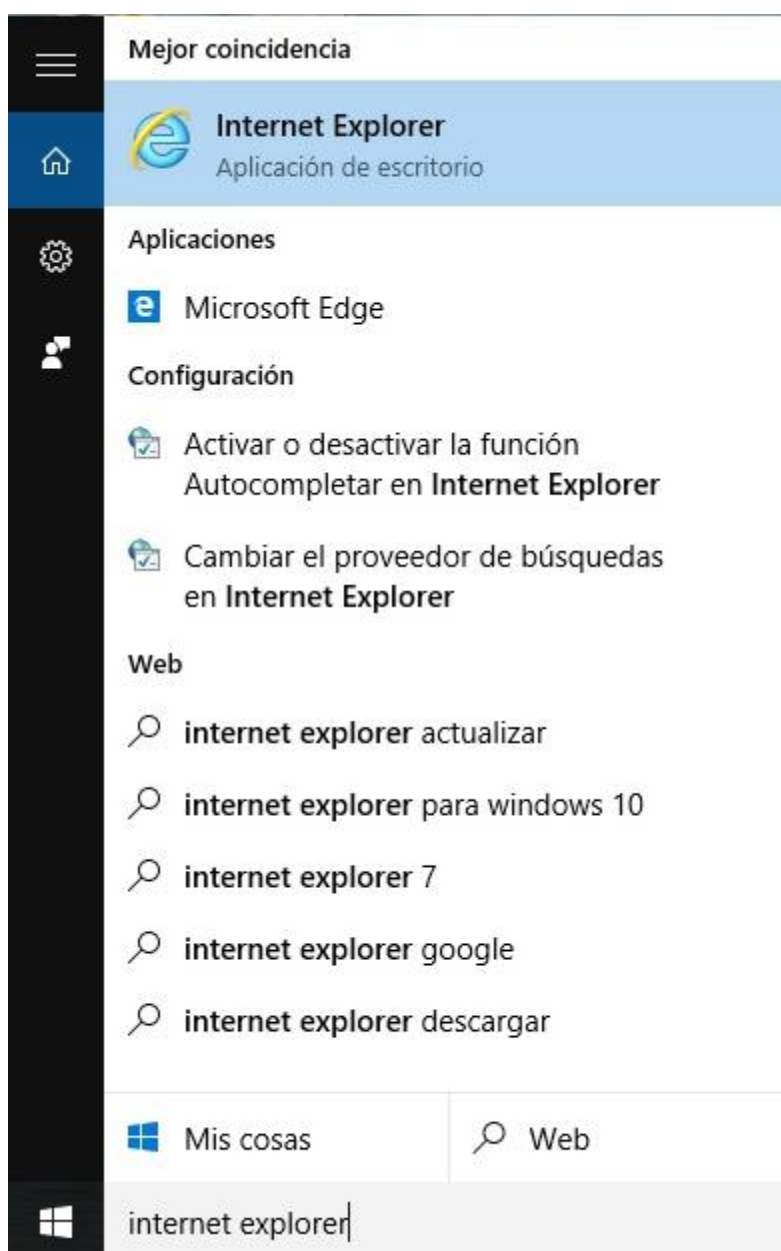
Mejor coincidencia

Internet Explorer
Aplicación de escritorio

Aplicaciones

Microsoft Edge

Configuración

Activar o desactivar la función Autocompletar en Internet Explorer

Cambiar el proveedor de búsquedas en Internet Explorer

Web

internet explorer actualizar

internet explorer para windows 10

internet explorer 7

internet explorer google

internet explorer descargar

Mis cosas

Web

internet explorer